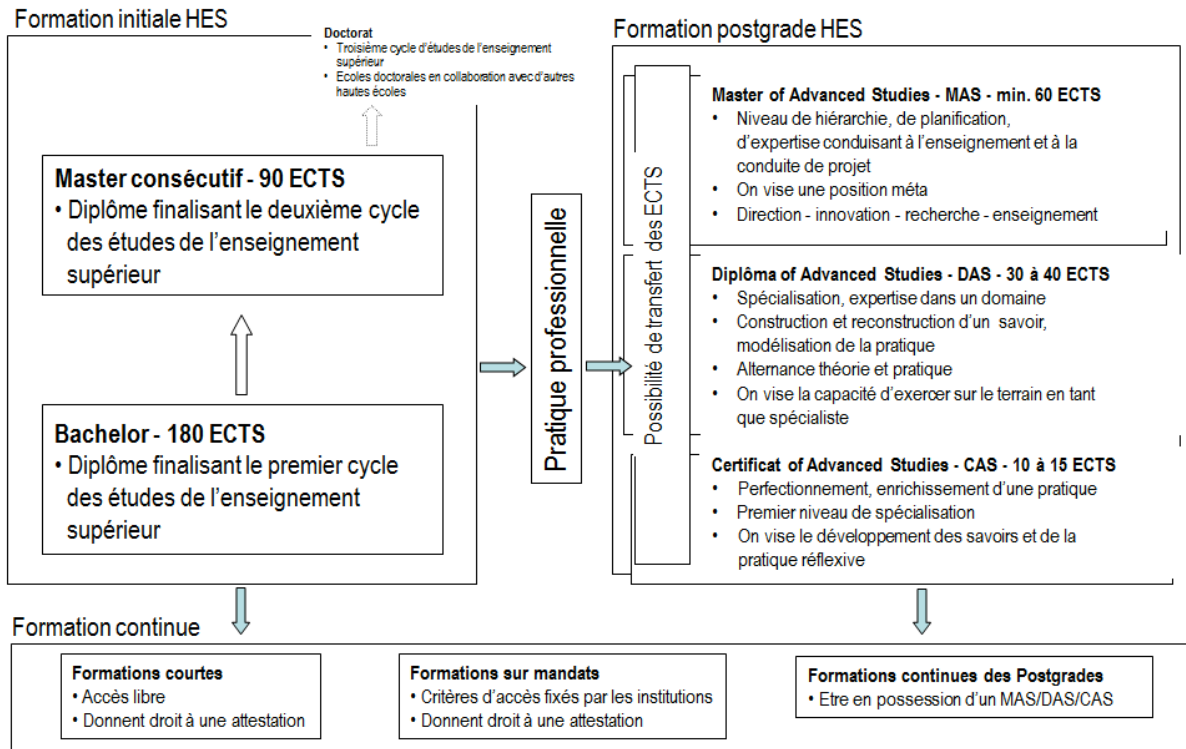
Formation initiale HES

Doctorat
• Troisième cycle d'études de l'enseignement supérieur
• Ecoles doctorales en collaboration avec d'autres hautes écoles

Master consécutif - 90 ECTS
• Diplôme finalisant le deuxième cycle des études de l'enseignement supérieur

Bachelor - 180 ECTS
• Diplôme finalisant le premier cycle des études de l'enseignement supérieur

Pratique professionnelle

Formation postgrade HES

Possibilité de transfert des ECTS

Master of Advanced Studies - MAS - min. 60 ECTS
• Niveau de hiérarchie, de planification, d'expertise conduisant à l'enseignement et à la conduite de projet
• On vise une position méta
• Direction - innovation - recherche - enseignement

Diplôma of Advanced Studies - DAS - 30 à 40 ECTS
• Spécialisation, expertise dans un domaine
• Construction et reconstruction d'un savoir, modélisation de la pratique
• Alternance théorie et pratique
• On vise la capacité d'exercer sur le terrain en tant que spécialiste

Certificat of Advanced Studies - CAS - 10 à 15 ECTS
• Perfectionnement, enrichissement d'une pratique
• Premier niveau de spécialisation
• On vise le développement des savoirs et de la pratique réflexive

Formation continue

Formations courtes
• Accès libre
• Donnent droit à une attestation

Formations sur mandats
• Critères d'accès fixés par les institutions
• Donnent droit à une attestation

Formations continues des Postgrades
• Etre en possession d'un MAS/DAS/CAS